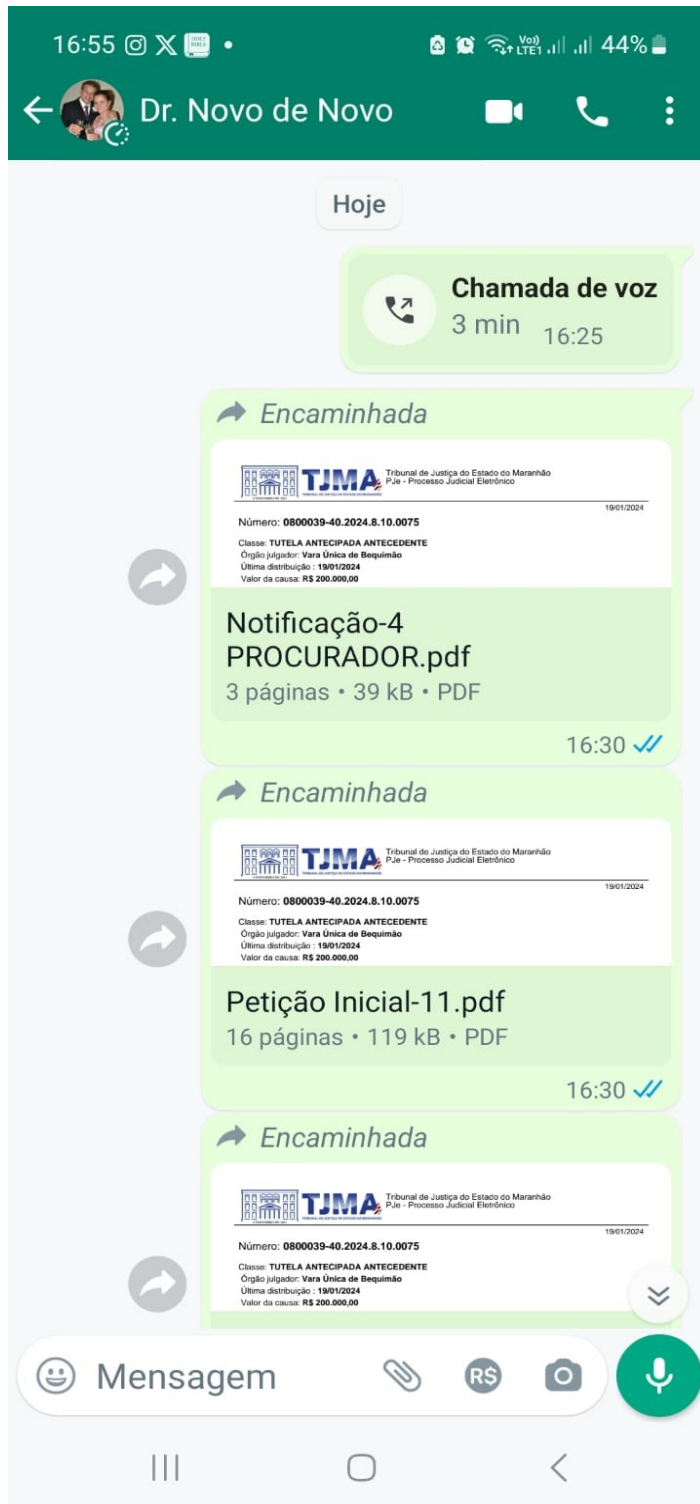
16:55 44%

Dr. Novo de Novo

Hoje

Chamada de voz
3 min 16:25

Encaminhada

TJMA Tribunal de Justiça do Estado do Maranhão
PJe - Processo Judicial Eletrônico
19/01/2024
Número: 0800039-40.2024.8.10.0075
Classe: TUTELA ANTECIPADA ANTECEDENTE
Órgão julgador: Vara Única de Bequimão
Última distribuição : 19/01/2024
Valor da causa: R$ 200.000,00

Notificação-4 PROCURADOR.pdf
3 páginas • 39 kB • PDF
16:30

Encaminhada

TJMA Tribunal de Justiça do Estado do Maranhão
PJe - Processo Judicial Eletrônico
19/01/2024
Número: 0800039-40.2024.8.10.0075
Classe: TUTELA ANTECIPADA ANTECEDENTE
Órgão julgador: Vara Única de Bequimão
Última distribuição : 19/01/2024
Valor da causa: R$ 200.000,00

Petição Inicial-11.pdf
16 páginas • 119 kB • PDF
16:30

Encaminhada

TJMA Tribunal de Justiça do Estado do Maranhão
PJe - Processo Judicial Eletrônico
19/01/2024
Número: 0800039-40.2024.8.10.0075
Classe: TUTELA ANTECIPADA ANTECEDENTE
Órgão julgador: Vara Única de Bequimão
Última distribuição : 19/01/2024
Valor da causa: R$ 200.000,00

Mensagem
R$